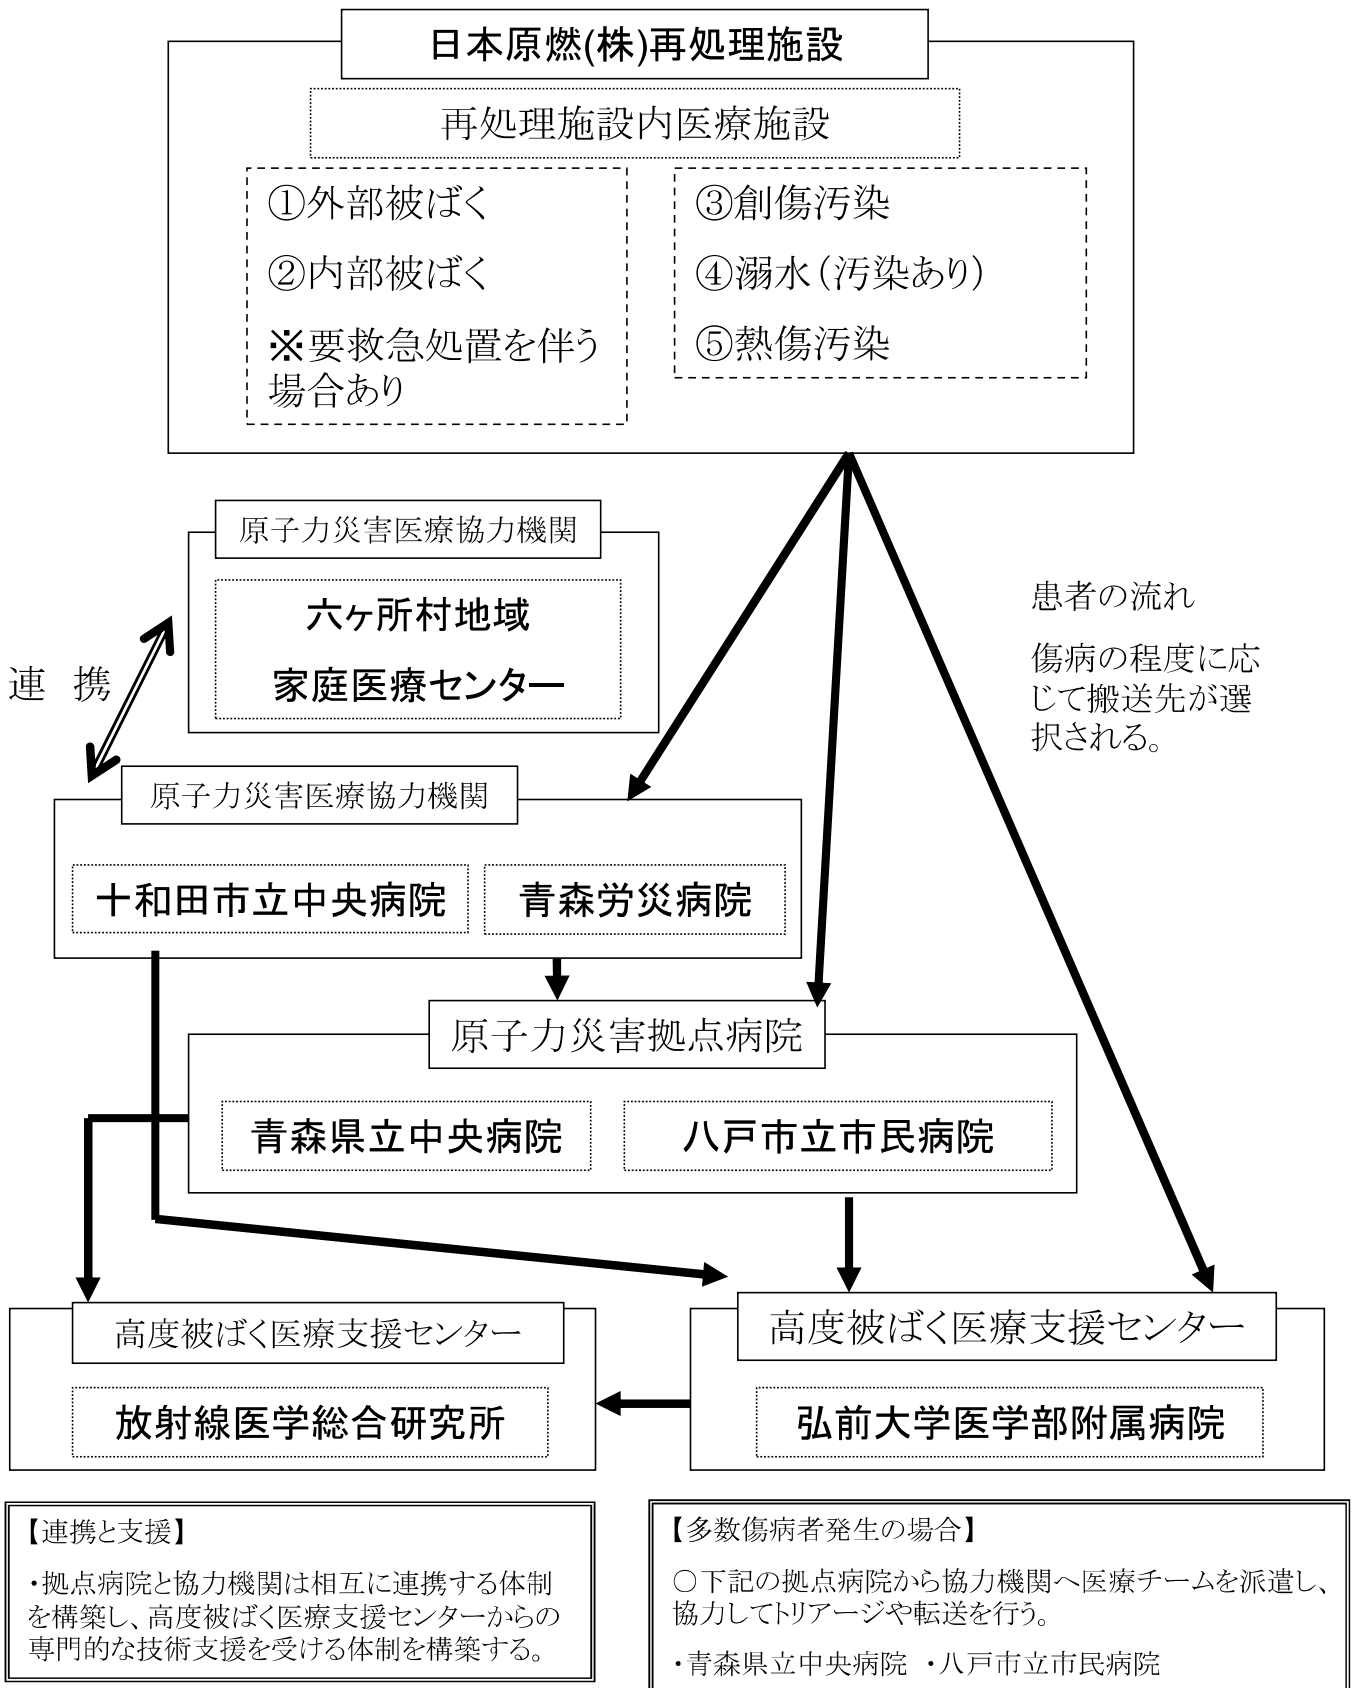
日本原燃(株)再処理施設

再処理施設内医療施設

①外部被ばく

②内部被ばく

※要救急処置を伴う場合あり

③創傷汚染

④溺水（汚染あり）

⑤熱傷汚染

原子力災害医療協力機関

六ヶ所村地域

家庭医療センター

連　携

患者の流れ

傷病の程度に応じて搬送先が選択される。

原子力災害医療協力機関

十和田市立中央病院

青森労災病院

原子力災害拠点病院

青森県立中央病院

八戸市立市民病院

高度被ばく医療支援センター

放射線医学総合研究所

高度被ばく医療支援センター

弘前大学医学部附属病院

【連携と支援】

・拠点病院と協力機関は相互に連携する体制を構築し、高度被ばく医療支援センターからの専門的な技術支援を受ける体制を構築する。

【多数傷病者発生の場合】

○下記の拠点病院から協力機関へ医療チームを派遣し、協力してトリアージや転送を行う。

・青森県立中央病院　・八戸市立市民病院